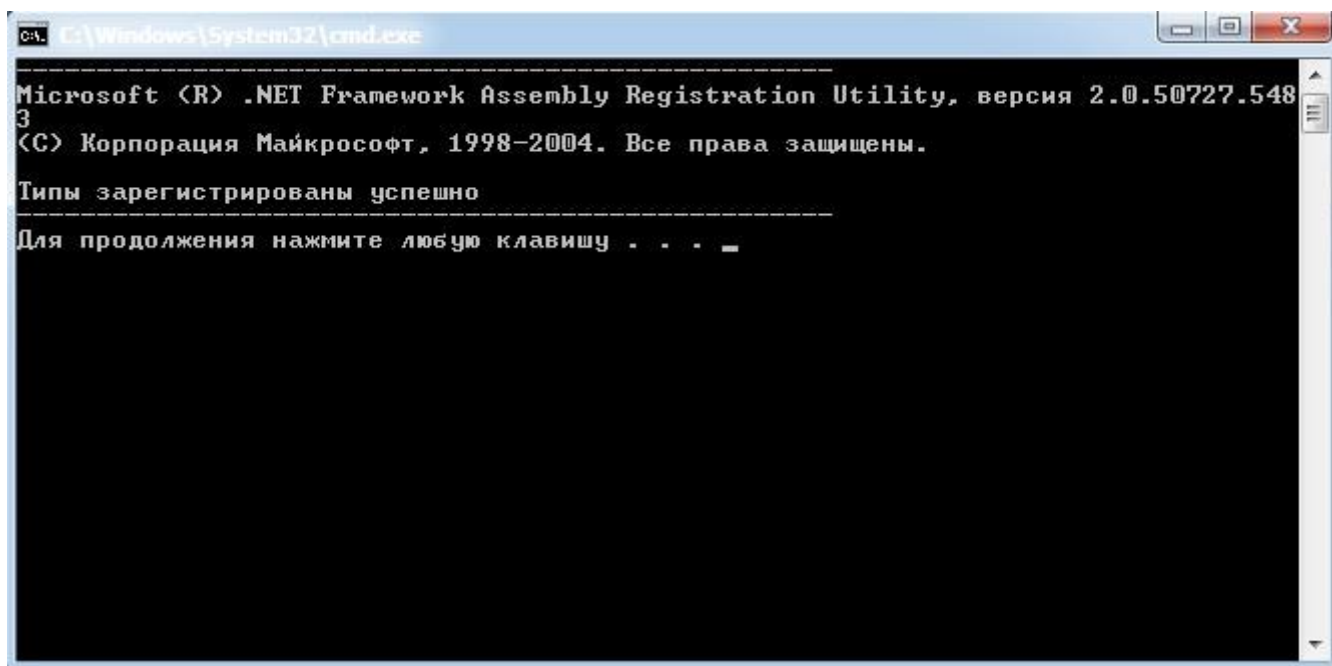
C:\Windows\System32\cmd.exe

------------------------------------------------
Microsoft (R) .NET Framework Assembly Registration Utility, версия 2.0.50727.5483
(C) Корпорация Майкрософт, 1998-2004. Все права защищены.

Типы зарегистрированы успешно
------------------------------------------------
Для продолжения нажмите любую клавишу . . . _